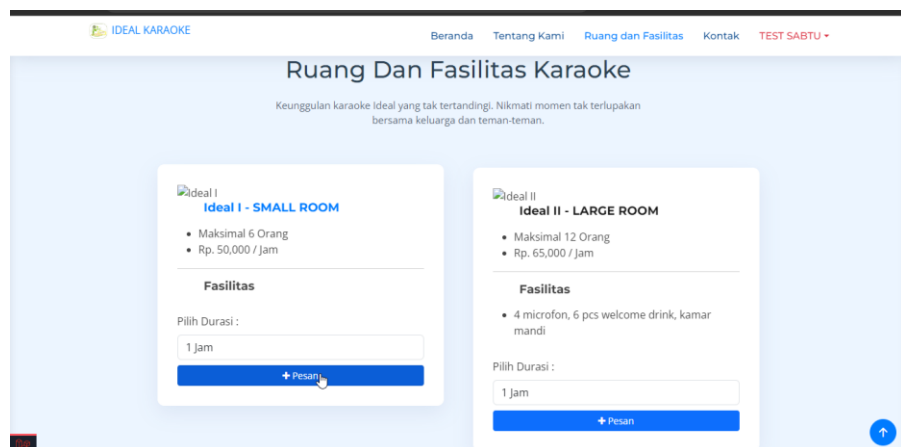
IDEAL KARAOKE

Beranda Tentang Kami Ruang dan Fasilitas Kontak TEST SABTU ▾

Ruang Dan Fasilitas Karaoke

Keunggulan karaoke Ideal yang tak tertandingi. Nikmati momen tak terlupakan bersama keluarga dan teman-teman.

Ideal I
Ideal I - SMALL ROOM

- Maksimal 6 Orang
- Rp. 50,000 / Jam

Fasilitas

Pilih Durasi :

1 Jam

+ Pesan

Ideal II
Ideal II - LARGE ROOM

- Maksimal 12 Orang
- Rp. 65,000 / Jam

Fasilitas

- 4 microfon, 6 pcs welcome drink, kamar mandi

Pilih Durasi :

1 Jam

+ Pesan